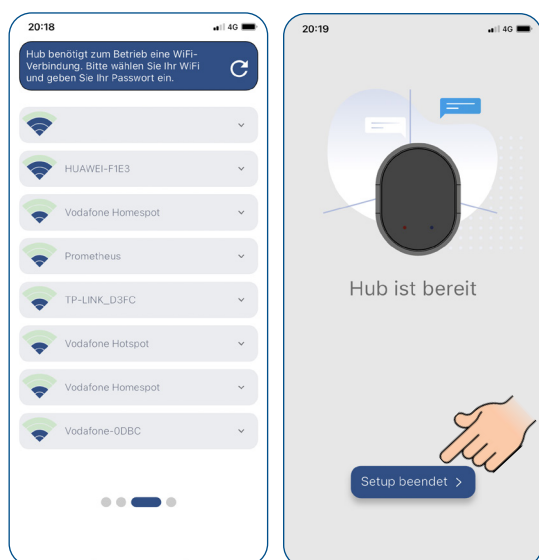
20:18

4G

Hub benötigt zum Betrieb eine WiFi-Verbindung. Bitte wählen Sie Ihr WiFi und geben Sie Ihr Passwort ein.

HUAWEI-F1E3

Vodafone Homespot

Prometheus

TP-LINK_D3FC

Vodafone Hotspot

Vodafone Homespot

Vodafone-0DBC

20:19

4G

Hub ist bereit

Setup beendet >